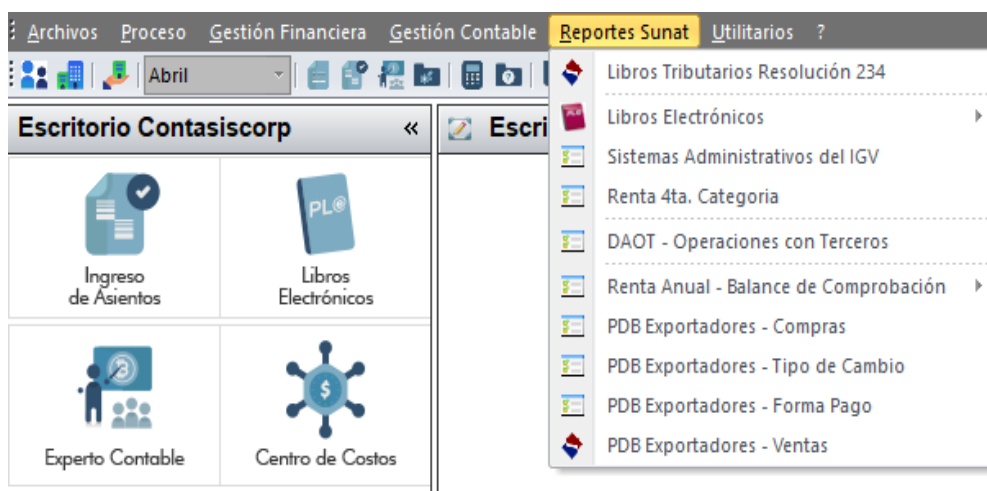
Archivos Proceso Gestión Financiera Gestión Contable Reportes Sunat Utilitarios ?

Abril

Escritorio Contasiscorp «

Escri

Ingreso de Asientos

PL

Libros Electrónicos

Experto Contable

Centro de Costos

Libros Tributarios Resolución 234
Libros Electrónicos
Sistemas Administrativos del IGV
Renta 4ta. Categoria
DAOT - Operaciones con Terceros
Renta Anual - Balance de Comprobación
PDB Exportadores - Compras
PDB Exportadores - Tipo de Cambio
PDB Exportadores - Forma Pago
PDB Exportadores - Ventas